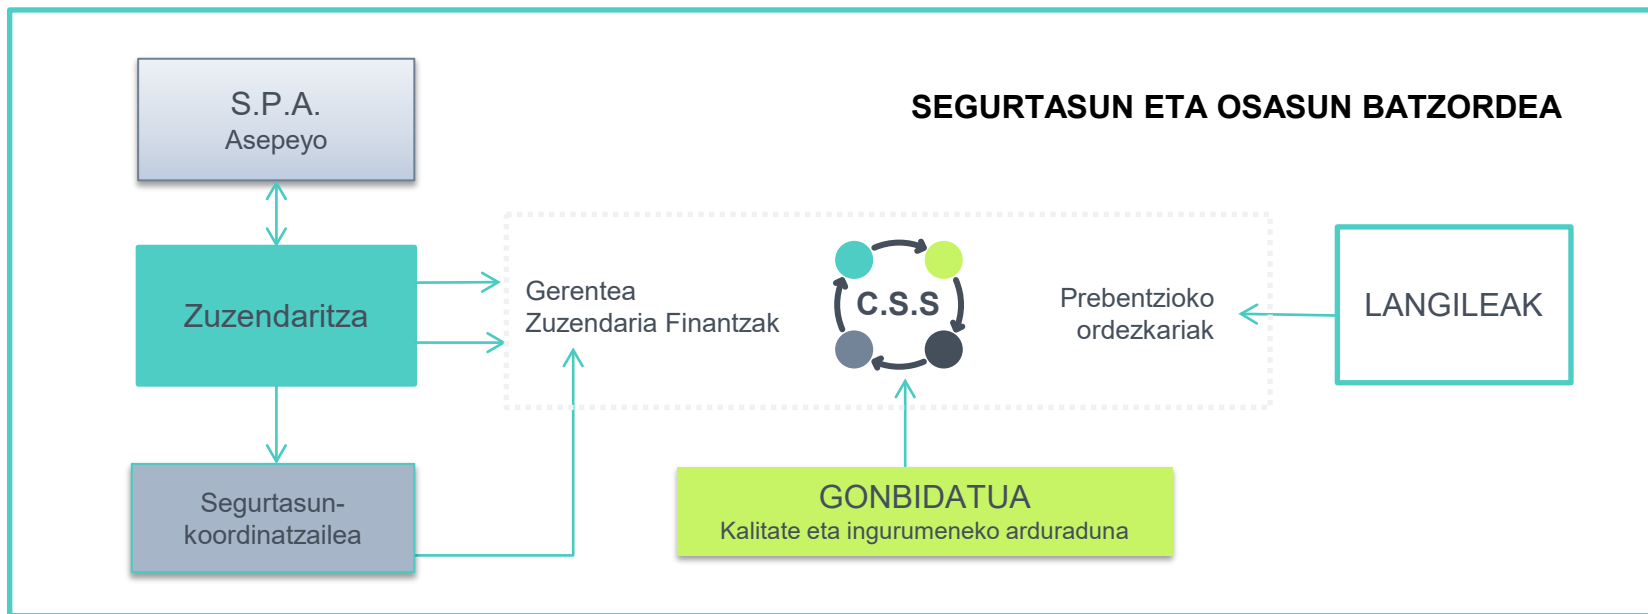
SEGURTASUN ETA OSASUN BATZORDEA

S.P.A.
Asepeyo

Zuzendaritza

Segurtasun-koordinatzailea

Gerentea
Zuzendaria Finantzak

C.S.S

Prebentzioko ordezkariak

LANGILEAK

GONBIDATUA
Kalitate eta ingurumeneko arduraduna